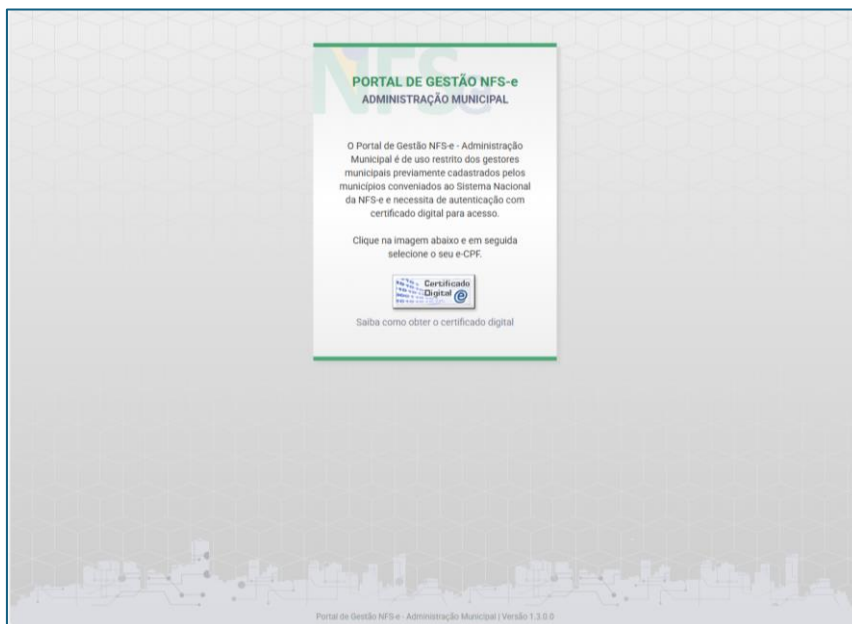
NFS

PORTAL DE GESTÃO NFS-e
ADMINISTRAÇÃO MUNICIPAL

O Portal de Gestão NFS-e - Administração Municipal é de uso restrito dos gestores municipais previamente cadastrados pelos municípios conveniados ao Sistema Nacional da NFS-e e necessita de autenticação com certificado digital para acesso.

Clique na imagem abaixo e em seguida selecione o seu e-CPF.

Certificado Digital

Saiba como obter o certificado digital

Portal de Gestão NFS-e - Administração Municipal | Versão 1.3.0.0